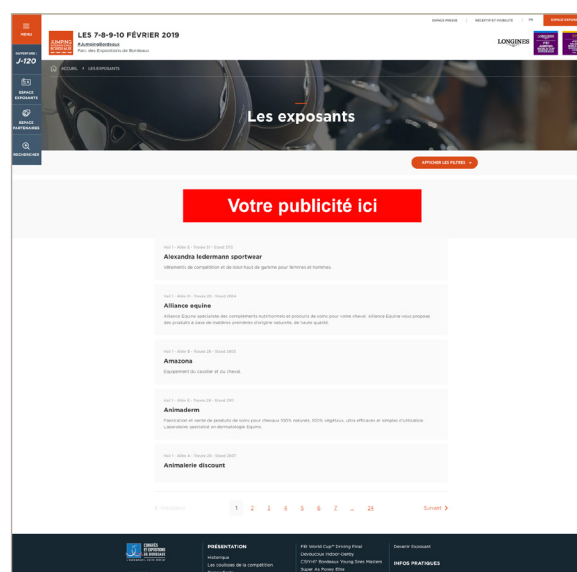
MENU

RENDEZ-VOUS :
J-120

ESPACE EXPOSANTS

ESPACE PARTENAIRES

RECHERCHER

LES 7-8-9-10 FÉVRIER 2019
#JumpingBordeaux
Parc des Expositions de Bordeaux

ESPACE PRESSE | BILLETTERIE ET PUBLICITÉ | FR | ESPACE EXPOSANTS

LONGINES

ACCUEIL > LES EXPOSANTS

Les exposants

AFFICHER LES FILTRES +

Votre publicité ici

Hall 1 - Allée 8 - Travée 21 - Stand 2113
Alexandra ledermann sportwear
Vêtements de compétition et de loisir haut de gamme pour femmes et hommes.

Hall 1 - Allée 9 - Travée 29 - Stand 2904
Alliance equine
Alliance Equine spécialiste des compléments nutritionnels et produits de soins pour votre cheval. Alliance Equine vous propose des produits à base de matières premières d'origine naturelle, de haute qualité.

Hall 1 - Allée 8 - Travée 28 - Stand 2803
Amazona
Equipement du cavalier et du cheval.

Hall 1 - Allée 1 - Travée 29 - Stand 2911
Animaderm
Fabrication et vente de produits de soins pour chevaux 100% naturels, 100% végétaux, ultra efficaces et simples d'utilisation. Laboratoire spécialisé en dermatologie Equine.

Hall 1 - Allée 4 - Travée 29 - Stand 2907
Animalerie discount

< Précédent 1 2 3 4 5 6 7 ... 24 Suivant >

PRÉSENTATION
Historique
Les coulisses de la compétition

FEI World Cup™ Driving Final
Lievoduckur Indoor-Derby
CSFI4* Bordeaux Young Sires Masters
Super As Poney Elite

Devenir Exposant

INFOS PRATIQUES